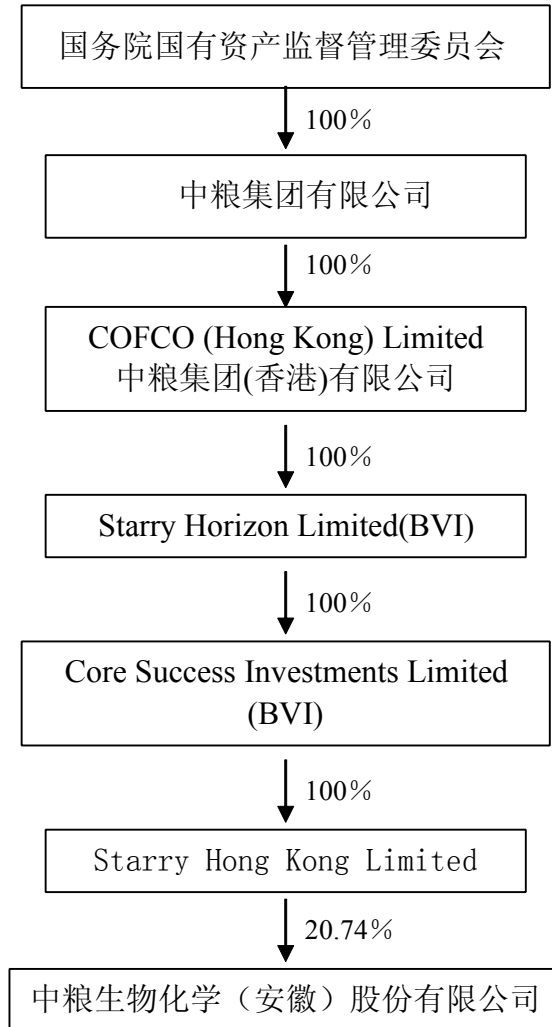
国务院国有资产监督管理委员会

100%

中粮集团有限公司

100%

COFCO (Hong Kong) Limited
中粮集团(香港)有限公司

100%

Starry Horizon Limited(BVI)

100%

Core Success Investments Limited (BVI)

100%

Starry Hong Kong Limited

20.74%

中粮生物化学（安徽）股份有限公司